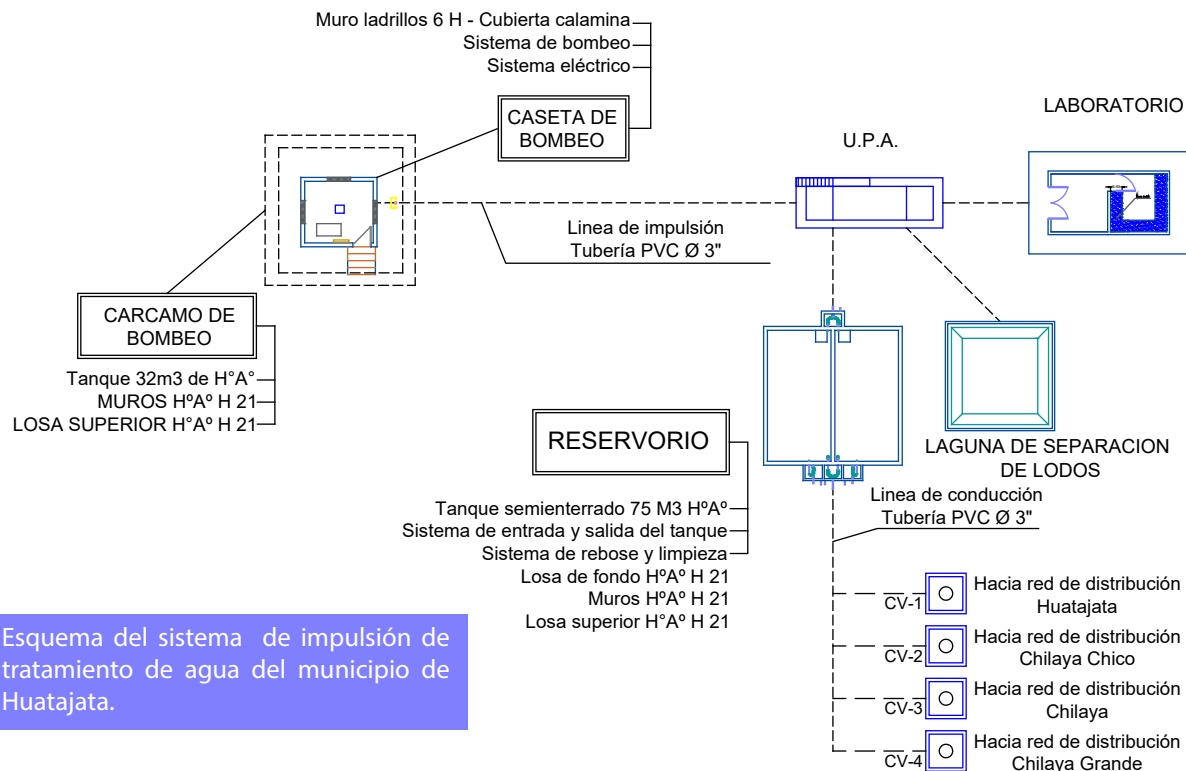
Muro ladrillos 6 H - Cubierta calamina
Sistema de bombeo
Sistema eléctrico

CASETA DE BOMBEO

LABORATORIO

U.P.A.

Linea de impulsión
Tubería PVC Ø 3"

CARCAMO DE BOMBEO

Tanque 32m3 de H°A°
MUROS HºAº H 21
LOSA SUPERIOR H°Aº H 21

RESERVORIO

Tanque semienterrado 75 M3 HºAº
Sistema de entrada y salida del tanque
Sistema de rebose y limpieza
Losa de fondo HºAº H 21
Muros HºAº H 21
Losa superior H°Aº H 21

LAGUNA DE SEPARACION DE LODOS

Linea de conducción
Tubería PVC Ø 3"

CV-1 Hacia red de distribución Huatajata
CV-2 Hacia red de distribución Chilaya Chico
CV-3 Hacia red de distribución Chilaya
CV-4 Hacia red de distribución Chilaya Grande

Esquema del sistema de impulsión de tratamiento de agua del municipio de Huatajata.